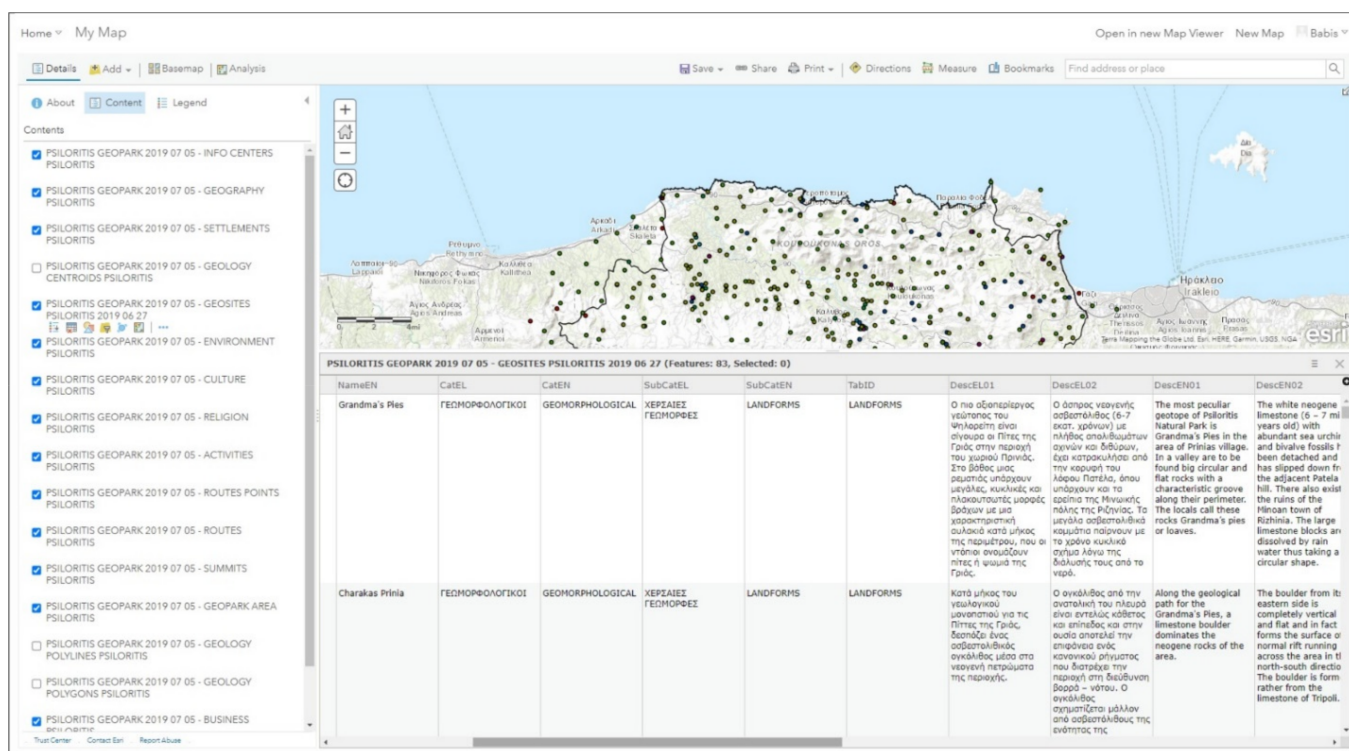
Home My Map

Open in new Map Viewer New Map Babis

Details Add Basemap Analysis

Save Share Print Directions Measure Bookmarks Find address or place

About Content Legend

Contents

PSILORITIS GEOPARK 2019 07 05 - INFO CENTERS PSILORITIS

PSILORITIS GEOPARK 2019 07 05 - GEOGRAPHY PSILORITIS

PSILORITIS GEOPARK 2019 07 05 - SETTLEMENTS PSILORITIS

PSILORITIS GEOPARK 2019 07 05 - GEOLOGY CENTROIDS PSILORITIS

PSILORITIS GEOPARK 2019 07 05 - GEOSITES PSILORITIS 2019 06 27

PSILORITIS GEOPARK 2019 07 05 - ENVIRONMENT PSILORITIS

PSILORITIS GEOPARK 2019 07 05 - CULTURE PSILORITIS

PSILORITIS GEOPARK 2019 07 05 - RELIGION PSILORITIS

PSILORITIS GEOPARK 2019 07 05 - ACTIVITIES PSILORITIS

PSILORITIS GEOPARK 2019 07 05 - ROUTES POINTS PSILORITIS

PSILORITIS GEOPARK 2019 07 05 - ROUTES PSILORITIS

PSILORITIS GEOPARK 2019 07 05 - SUMMITS PSILORITIS

PSILORITIS GEOPARK 2019 07 05 - GEOPARK AREA PSILORITIS

PSILORITIS GEOPARK 2019 07 05 - GEOLOGY POLYLINES PSILORITIS

PSILORITIS GEOPARK 2019 07 05 - GEOLOGY POLYGONS PSILORITIS

PSILORITIS GEOPARK 2019 07 05 - BUSINESS

Trust Center Contact Esri Report Abuse

Ηράκλειο Iraklio KOUROUPAS OROS esri

PSILORITIS GEOPARK 2019 07 05 - GEOSITES PSILORITIS 2019 06 27 (Features: 83, Selected: 0)

| NameEN | CatEL | CatEN | SubCatEL | SubCatEN | TabID | DescEL01 | DescEL02 | DescEN01 | DescEN02 |
|---|---|---|---|---|---|---|---|---|---|
| Grandma's Pies | ΓΕΩΜΟΡΦΟΛΟΓΙΚΟΙ | GEOMORPHOLOGICAL | ΧΕΡΣΑΙΕΣ ΓΕΩΜΟΡΦΕΣ | LANDFORMS | LANDFORMS | Ο πιο αξιοπερίεργος γεώτοπος του Ψηλορείτη είναι σίγουρα οι Πίτες της Γριάς στην περιοχή του χωριού Πρινιάς. Στο βάθος μιας ρεματιάς υπάρχουν μεγάλες, κυκλικές και πλακουτωτές μορφές βράχων με μια χαρακτηριστική αυλακιά κατά μήκος της περιμέτρου, που οι ντόπιοι ονομάζουν πίτες ή ψωμιά της Γριάς. | Ο άσπρος νεογενής ασβεστόλιθος (6-7 εκατ. χρόνων) με πλήθος απολιθωμάτων αχινών και δίθυρων, έχει κατρακυλήσει από την κορυφή του λόφου Πατέλα, όπου υπάρχουν και τα ερείπια της Μινωικής πόλης της Ριζηνίας. Τα μεγάλα ασβεστολιθικά κομμάτια παίρνουν με το χρόνο κυκλικό σχήμα λόγω της διάλυσης τους από το νερό. | The most peculiar geotope of Psiloritis Natural Park is Grandma's Pies in the area of Prinias village. In a valley are to be found big circular and flat rocks with a characteristic groove along their perimeter. The locals call these rocks Grandma's pies or loaves. | The white neogene limestone (6 – 7 mi years old) with abundant sea urchi and bivalve fossils h been detached and has slipped down fr the adjacent Patela hill. There also exist the ruins of the Minoan town of Rizhinia. The large limestone blocks ar dissolved by rain water thus taking a circular shape. |
| Charakas Prinia | ΓΕΩΜΟΡΦΟΛΟΓΙΚΟΙ | GEOMORPHOLOGICAL | ΧΕΡΣΑΙΕΣ ΓΕΩΜΟΡΦΕΣ | LANDFORMS | LANDFORMS | Κατά μήκος του γεωλογικού μονοπατιού για τις Πίττες της Γριάς, δεσπόζει ένας ασβεστολιθικός ογκόλιθος μέσα στα νεογενή πετρώματα της περιοχής. | Ο ογκόλιθος από την ανατολική του πλευρά είναι εντελώς κάθετος και επίπεδος και στην ουσία αποτελεί την επιφάνεια ενός κανονικού ρήγματος που διατρέχει την περιοχή στη διεύθυνση βορρά – νότου. Ο ογκόλιθος σχηματίζεται μάλλον από ασβεστόλιθους της ενότητας της | Along the geological path for the Grandma's Pies, a limestone boulder dominates the neogene rocks of the area. | The boulder from its eastern side is completely vertical and flat and in fact forms the surface of normal rift running across the area in th north-south directio The boulder is form rather from the limestone of Tripoli. |